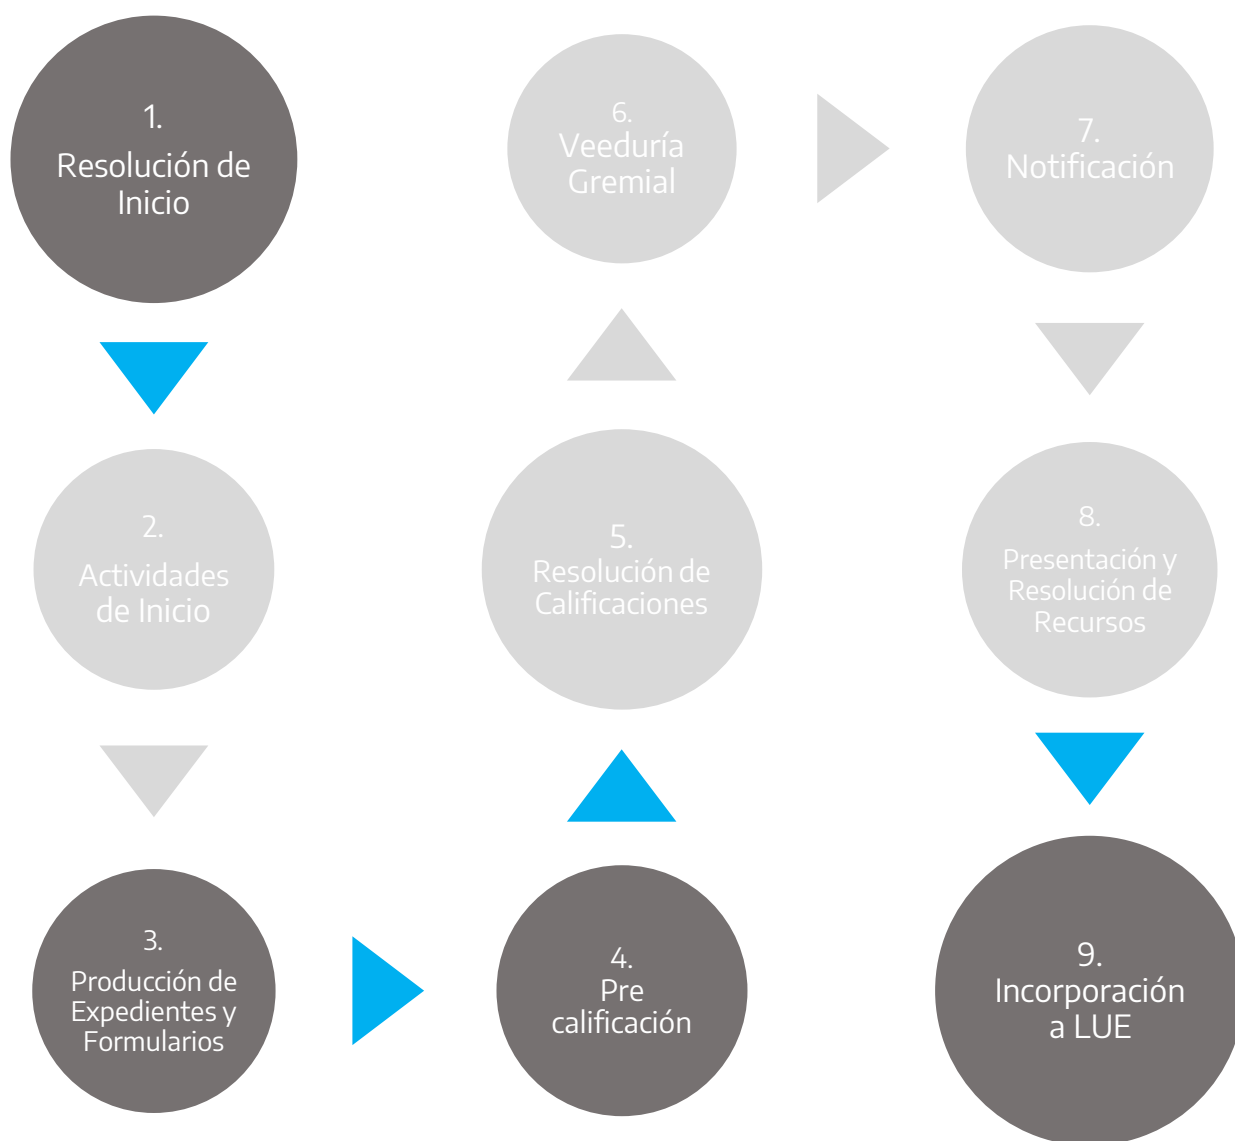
1.
Resolución de Inicio

2.
Actividades de Inicio

3.
Producción de Expedientes y Formularios

4.
Pre calificación

5.
Resolución de Calificaciones

6.
Veeduría Gremial

7.
Notificación

8.
Presentación y Resolución de Recursos

9.
Incorporación a LUE